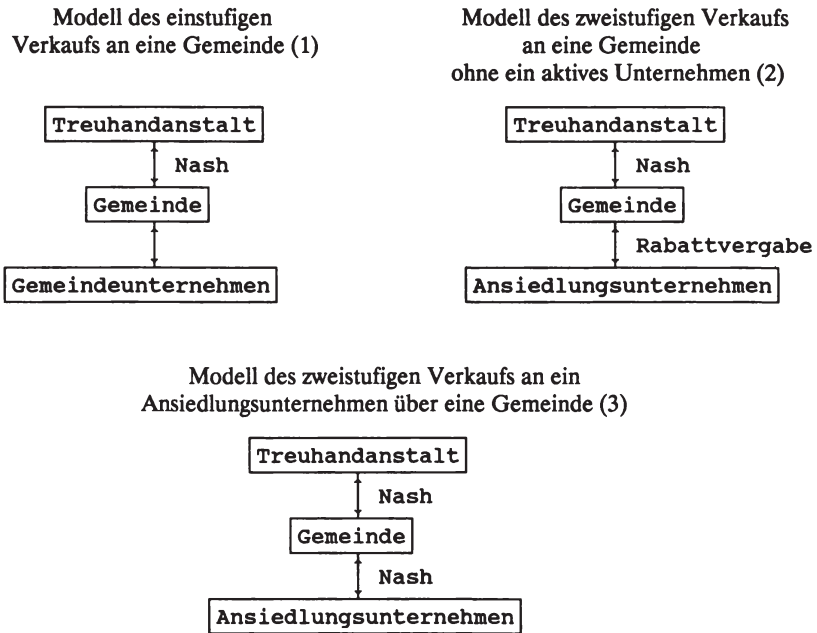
Modell des einstufigen Verkaufs an eine Gemeinde (1)

Treuhandanstalt

Nash

Gemeinde

Gemeindeunternehmen

Modell des zweistufigen Verkaufs an eine Gemeinde ohne ein aktives Unternehmen (2)

Treuhandanstalt

Nash

Gemeinde

Rabattvergabe

Ansiedlungsunternehmen

Modell des zweistufigen Verkaufs an ein Ansiedlungsunternehmen über eine Gemeinde (3)

Treuhandanstalt

Nash

Gemeinde

Nash

Ansiedlungsunternehmen